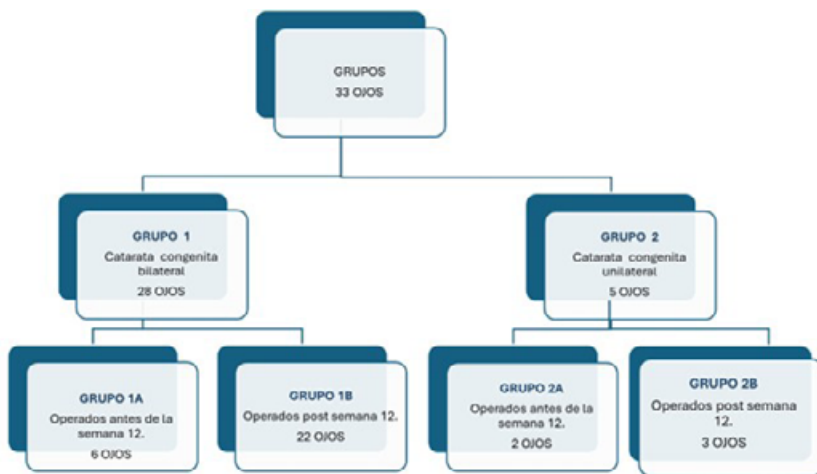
GRUPOS
33 OJOS

GRUPO 1
Catarata congenita bilateral
28 OJOS

GRUPO 2
Catarata congenita unilateral
5 OJOS

GRUPO 1A
Operados antes de la semana 12.
6 OJOS

GRUPO 1B
Operados post semana 12.
22 OJOS

GRUPO 2A
Operados antes de la semana 12.
2 OJOS

GRUPO 2B
Operados post semana 12.
3 OJOS